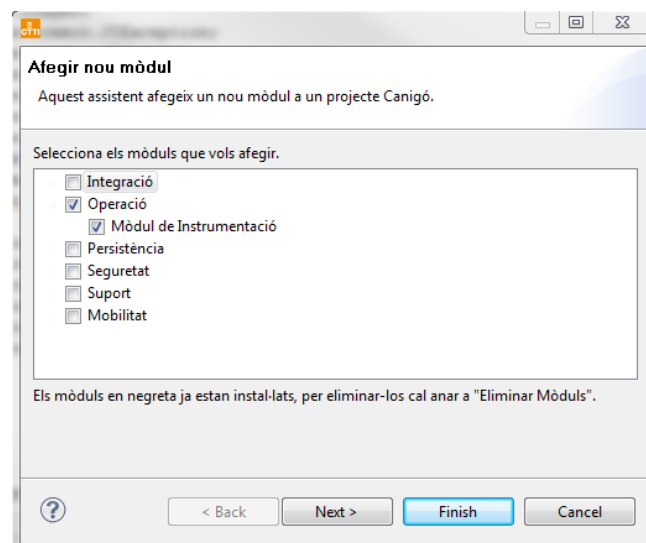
CTTI

Afegir nou mòdul

Aquest assistent afegeix un nou mòdul a un projecte Canigó.

Selecciona els mòduls que vols afegir.

Integració
Operació
Mòdul de Instrumentació
Persistència
Seguretat
Suport
Mobilitat

Els mòduls en negreta ja estan instal·lats, per eliminar-los cal anar a "Eliminar Mòduls".

?

< Back

Next >

Finish

Cancel